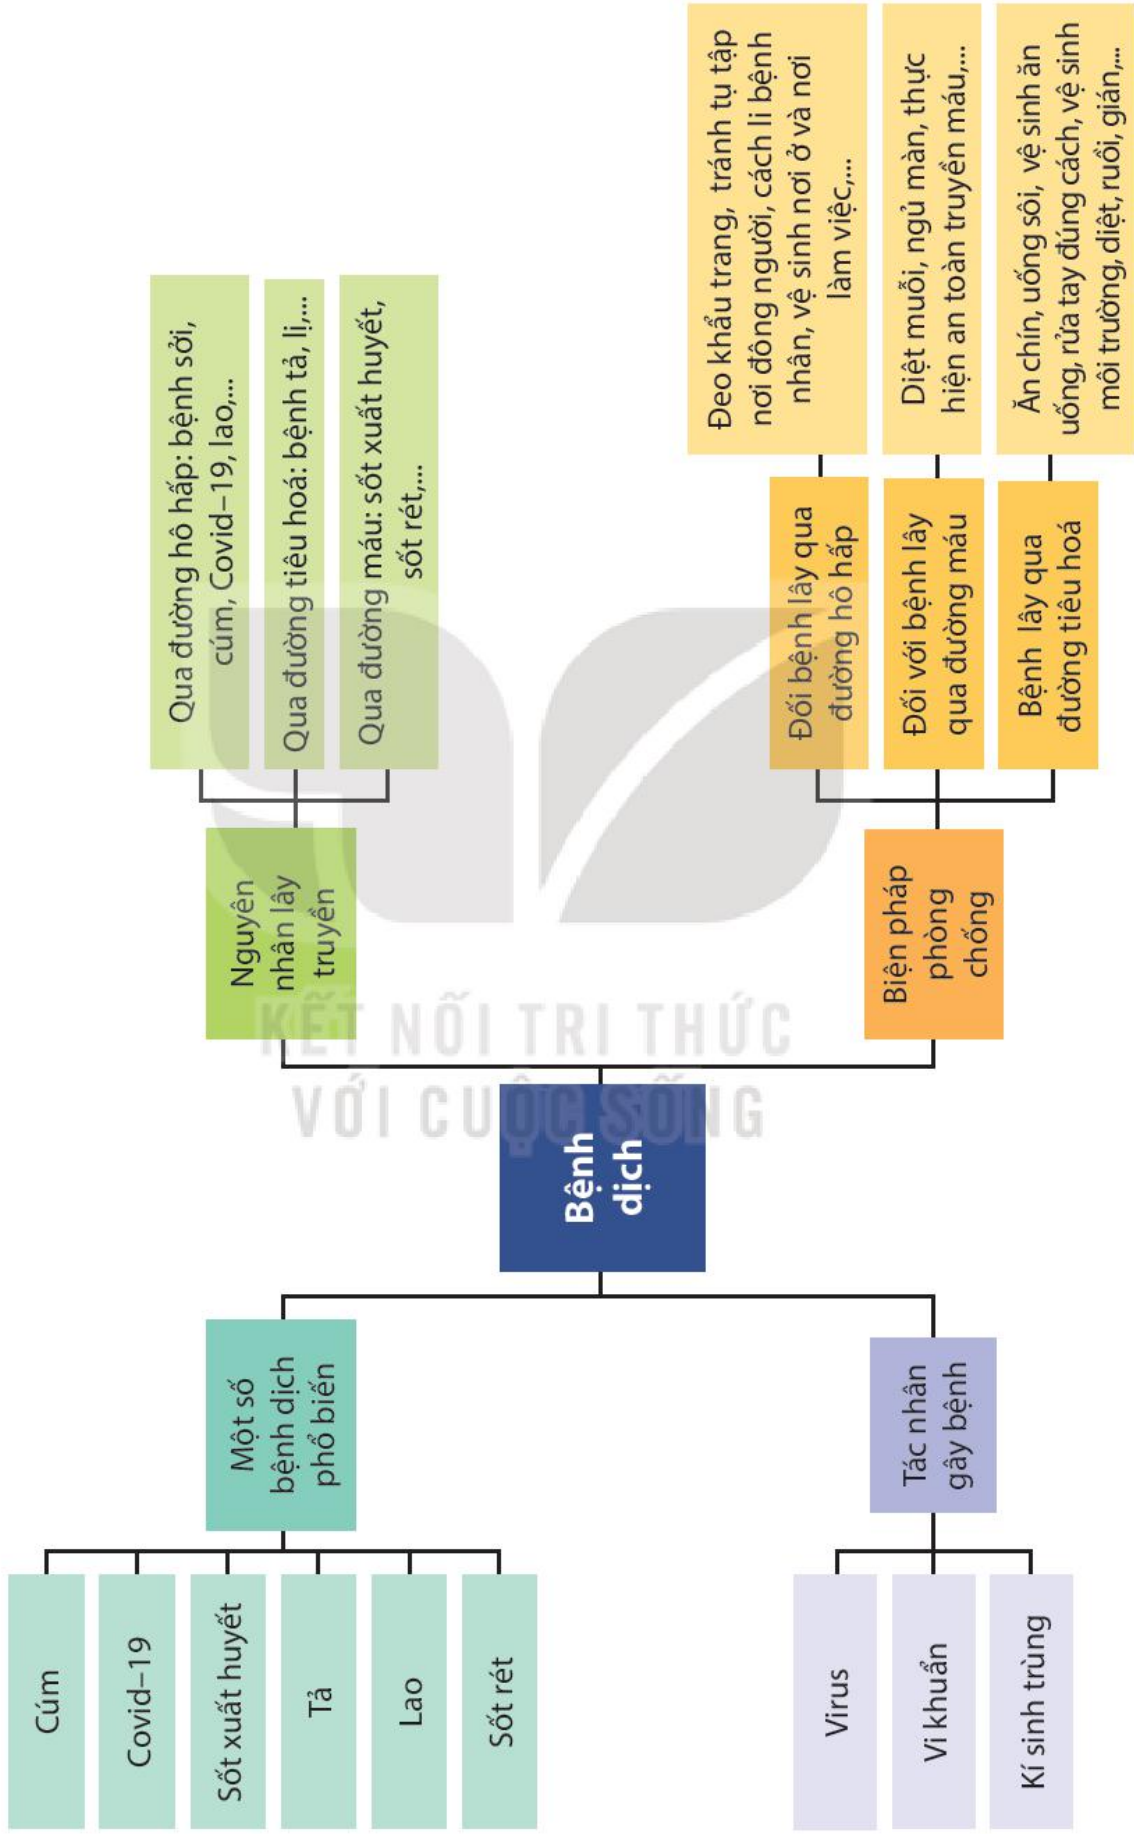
Bệnh dịch

Nguyên nhân lây truyền

Qua đường hô hấp: bệnh sởi, cúm, Covid–19, lao,...

Qua đường tiêu hoá: bệnh tả, lị,...

Qua đường máu: sốt xuất huyết, sốt rét,...

Biện pháp phòng chống

Đối bệnh lây qua đường hô hấp

Đeo khẩu trang, tránh tụ tập nơi đông người, cách li bệnh nhân, vệ sinh nơi ở và nơi làm việc,...

Đối với bệnh lây qua đường máu

Diệt muỗi, ngủ màn, thực hiện an toàn truyền máu,...

Bệnh lây qua đường tiêu hoá

Ăn chín, uống sôi, vệ sinh ăn uống, rửa tay đúng cách, vệ sinh môi trường, diệt ruồi, gián,...

Một số bệnh dịch phổ biến

Cúm

Covid–19

Sốt xuất huyết

Tả

Lao

Sốt rét

Tác nhân gây bệnh

Virus

Vi khuẩn

Kí sinh trùng

KẾT NỐI TRI THỨC VỚI CUỘC SỐNG